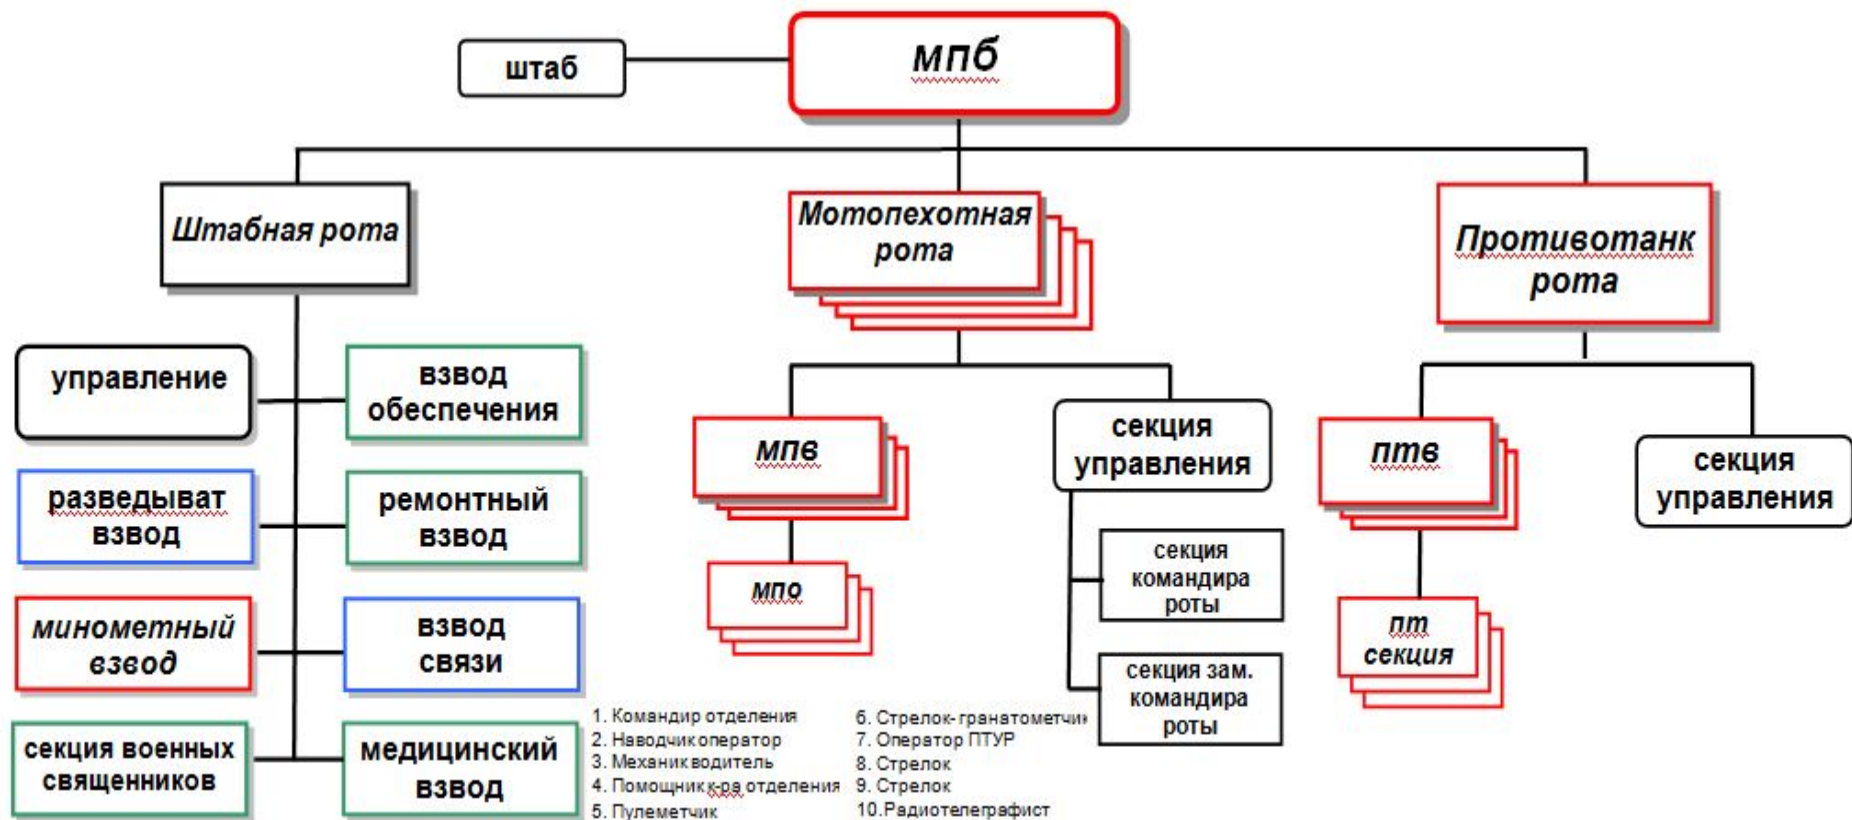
штаб

мпб

Штабная рота

Мотопехотная рота

Противотанк рота

управление

взвод обеспечения

разведыват взвод

ремонтный взвод

минометный взвод

взвод связи

секция военных священников

медицинский взвод

мпв

секция управления

птв

секция управления

мпо

секция командира роты

секция зам. командира роты

пт секция

1. Командир отделения
2. Наводчик оператор
3. Механик водитель
4. Помощник к-ра отделения
5. Пулеметчик

6. Стрелок-гранатометчик
7. Оператор ПТУР
8. Стрелок
9. Стрелок
10. Радиотелеграфист